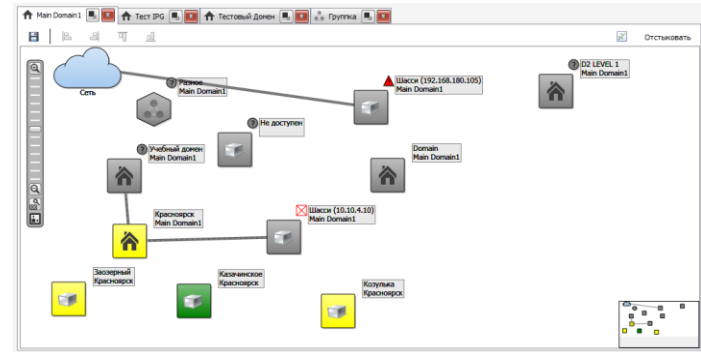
Main Domain1 | Тест IPG | Тестовый Домен | Группка

Отстыковать

Сеть

Разное
Main Domain1

Шасси (192.168.180.105)
Main Domain1

D2 LEVEL 1
Main Domain1

Не доступен

Учебный домен
Main Domain1

Domain
Main Domain1

Шасси (10.10.4.10)
Main Domain1

Красноярск
Main Domain1

Заозерный
Красноярск

Казачинское
Красноярск

Козулька
Красноярск